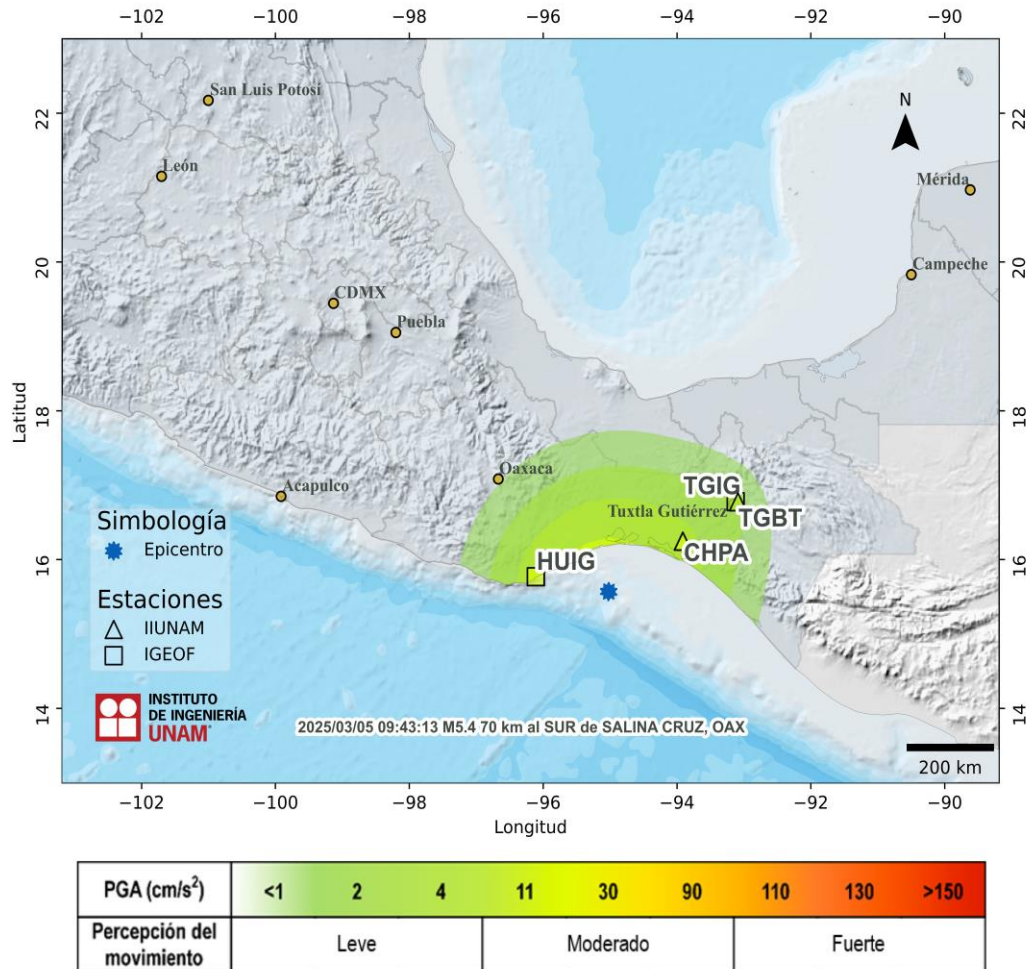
−102 −100 −98 −96 −94 −92 −90

22 20 18 16 14

Latitud

San Luis Potosí
León
CDMX
Puebla
Oaxaca
Acapulco
Mérida
Campeche
Tuxtla Gutiérrez
N

TGIG
TGBT
CHPA
HUIG

Simbología
Epicentro
Estaciones
IIUNAM
IGEOF

INSTITUTO DE INGENIERÍA UNAM

2025/03/05 09:43:13 M5.4 70 km al SUR de SALINA CRUZ, OAX

200 km

−102 −100 −98 −96 −94 −92 −90
Longitud

| PGA ($cm/s^2$) | <1 | 2 | 4 | 11 | 30 | 90 | 110 | 130 | >150 |
|---|---|---|---|---|---|---|---|---|---|
| Percepción del movimiento | Leve | | | Moderado | | | Fuerte | | |